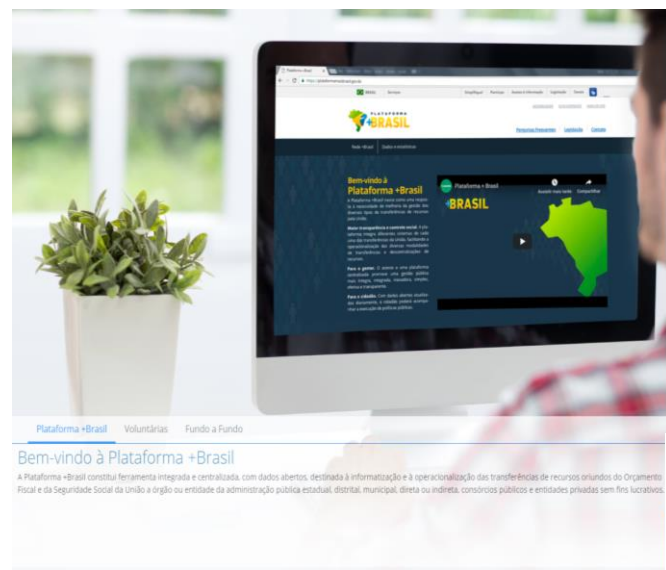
PLATAFORMA +BRASIL

Perguntas Frequentes Legislação Contato

Bem-vindo à Plataforma +Brasil

Plataforma +Brasil

+BRASIL

Assistir mais tarde Compartilhar

Plataforma +Brasil Voluntárias Fundo a Fundo

Bem-vindo à Plataforma +Brasil

A Plataforma +Brasil constitui ferramenta integrada e centralizada, com dados abertos, destinada à informatização e à operacionalização das transferências de recursos oriundos do Orçamento Fiscal e da Seguridade Social da União a órgão ou entidade da administração pública estadual, distrital, municipal, direta ou indireta, consórcios públicos e entidades privadas sem fins lucrativos.